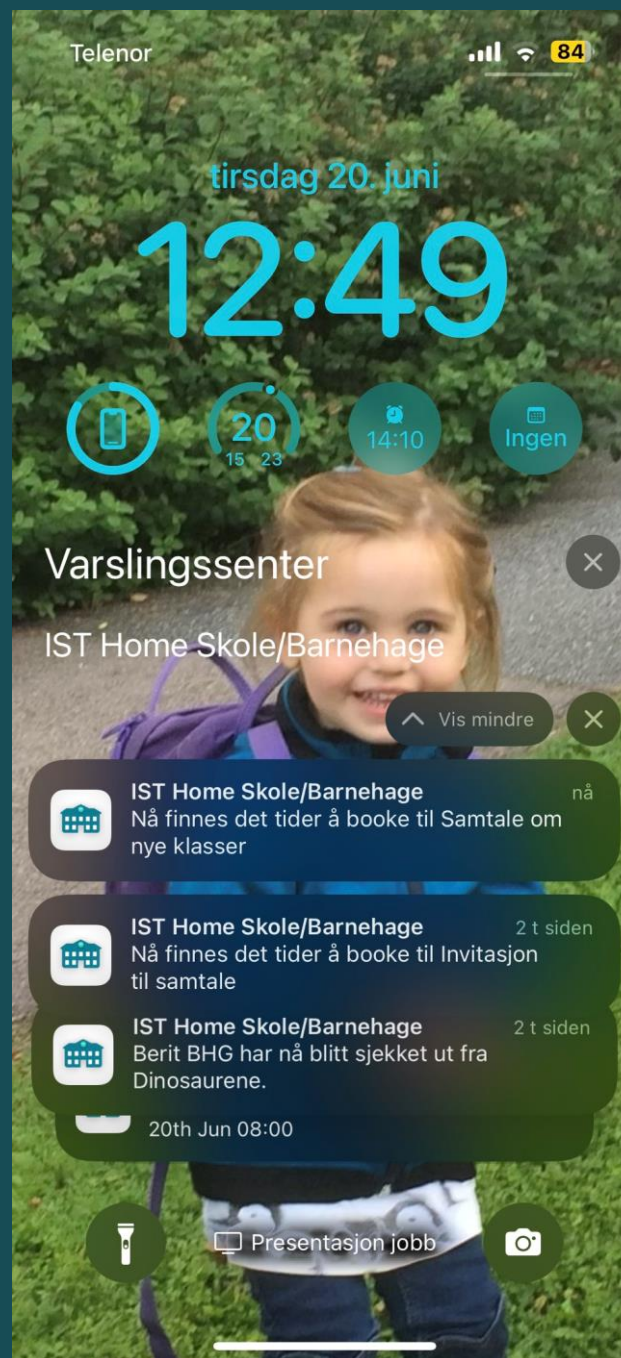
Telenor

84

tirsdag 20. juni

12:49

20
15 23

14:10

Ingen

Varslingssenter

IST Home Skole/Barnehage

Vis mindre

IST Home Skole/Barnehage
nå
Nå finnes det tider å booke til Samtale om nye klasser

IST Home Skole/Barnehage
2 t siden
Nå finnes det tider å booke til Invitasjon til samtale

IST Home Skole/Barnehage
2 t siden
Berit BHG har nå blitt sjekket ut fra Dinosaurene.

20th Jun 08:00

Presentasjon jobb